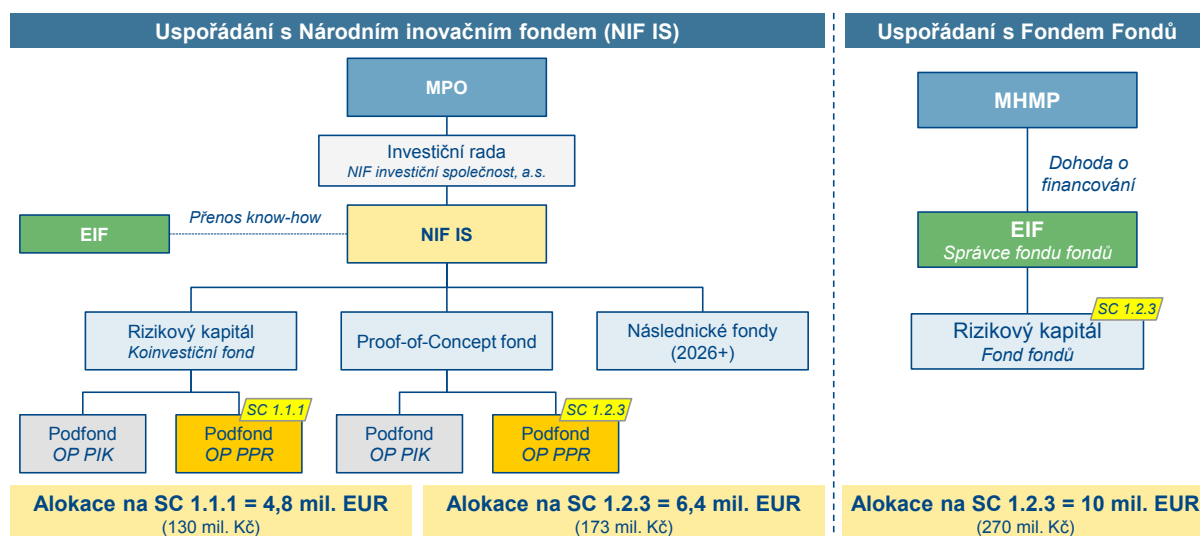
Uspořádání s Národním inovačním fondem (NIF IS)

MPO

Investiční rada
NIF investiční společnost, a.s.

Přenos know-how

EIF

NIF IS

Rizikový kapitál
Koinvestiční fond

Proof-of-Concept fond

Následnické fondy
(2026+)

SC 1.1.1

SC 1.2.3

Podfond
OP PIK

Podfond
OP PPR

Podfond
OP PIK

Podfond
OP PPR

Alokace na SC 1.1.1 = 4,8 mil. EUR
(130 mil. Kč)

Alokace na SC 1.2.3 = 6,4 mil. EUR
(173 mil. Kč)

Uspořádání s Fondem Fondů

MHMP

Dohoda o financování

EIF
Správce fondu fondů

SC 1.2.3

Rizikový kapitál
Fond fondů

Alokace na SC 1.2.3 = 10 mil. EUR
(270 mil. Kč)